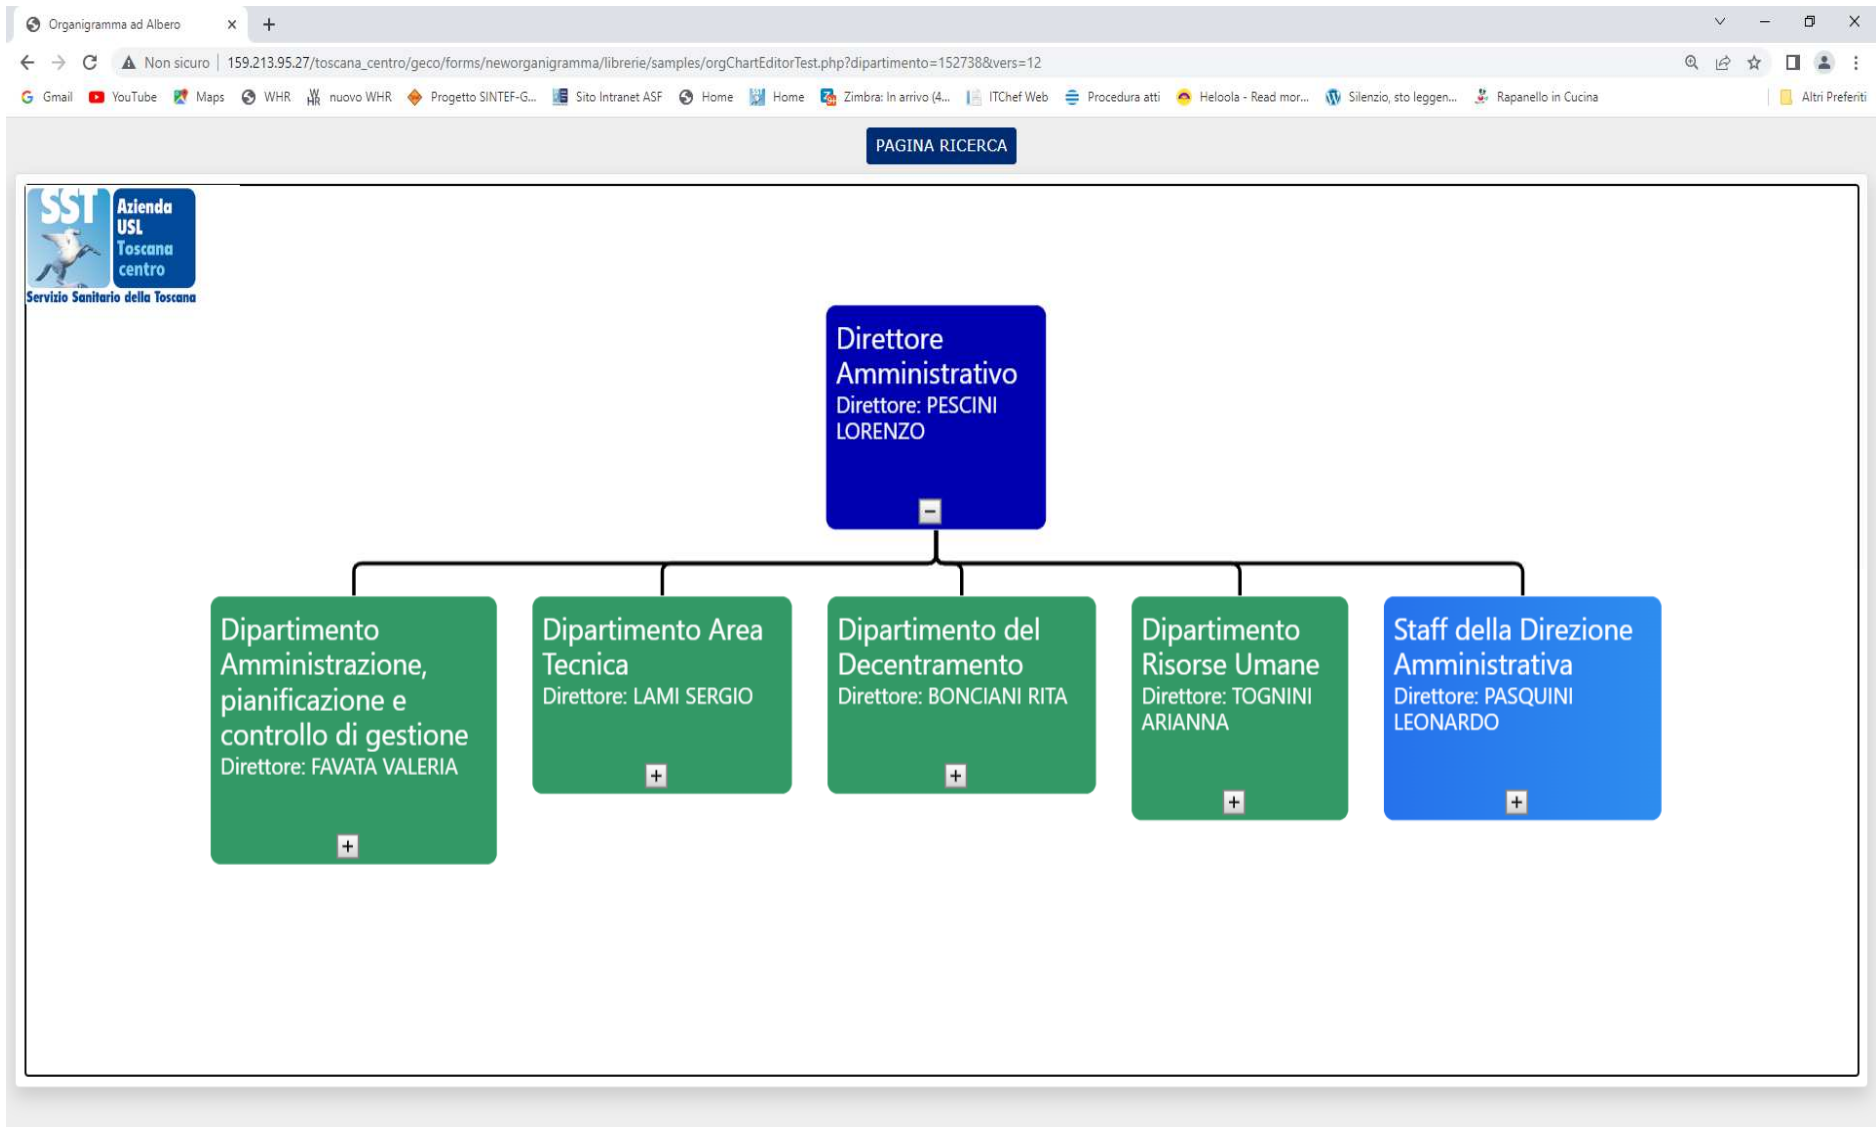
Organigramma ad Albero

Non sicuro | 159.213.95.27/toscana_centro/geco/forms/neworganigramma/librerie/samples/orgChartEditorTest.php?dipartimento=152738&vers=12

Gmail YouTube Maps WHR nuovo WHR Progetto SINTEF-G... Sito Intranet ASF Home Home Zimbra: In arrivo (4... ITChef Web Procedura atti Heloola - Read mor... Silenzio, sto leggen... Rapanello in Cucina Altri Preferiti

PAGINA RICERCA

SST Azienda USL Toscana centro
Servizio Sanitario della Toscana

Direttore Amministrativo
Direttore: PESCINI LORENZO

Dipartimento Amministrazione, pianificazione e controllo di gestione
Direttore: FAVATA VALERIA

Dipartimento Area Tecnica
Direttore: LAMI SERGIO

Dipartimento del Decentramento
Direttore: BONCIANI RITA

Dipartimento Risorse Umane
Direttore: TOGNINI ARIANNA

Staff della Direzione Amministrativa
Direttore: PASQUINI LEONARDO